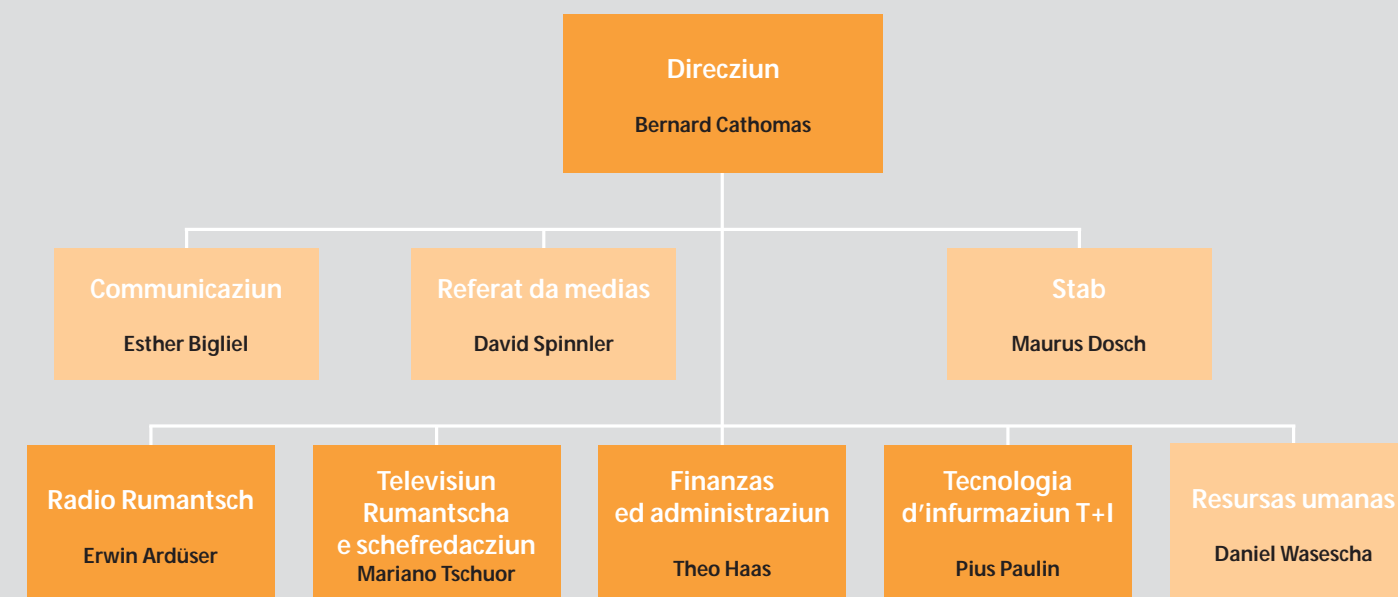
Direcziun

Bernard Cathomas

Communicaziun

Esther Bigliel

Referat da medias

David Spinnler

Stab

Maurus Dosch

Radio Rumantsch

Erwin Ardüser

Televisiun Rumantscha e schefredacziun

Mariano Tschuor

Finanzas ed administraziun

Theo Haas

Tecnologia d'infurmaziun T+I

Pius Paulin

Resursas umanas

Daniel Wasescha